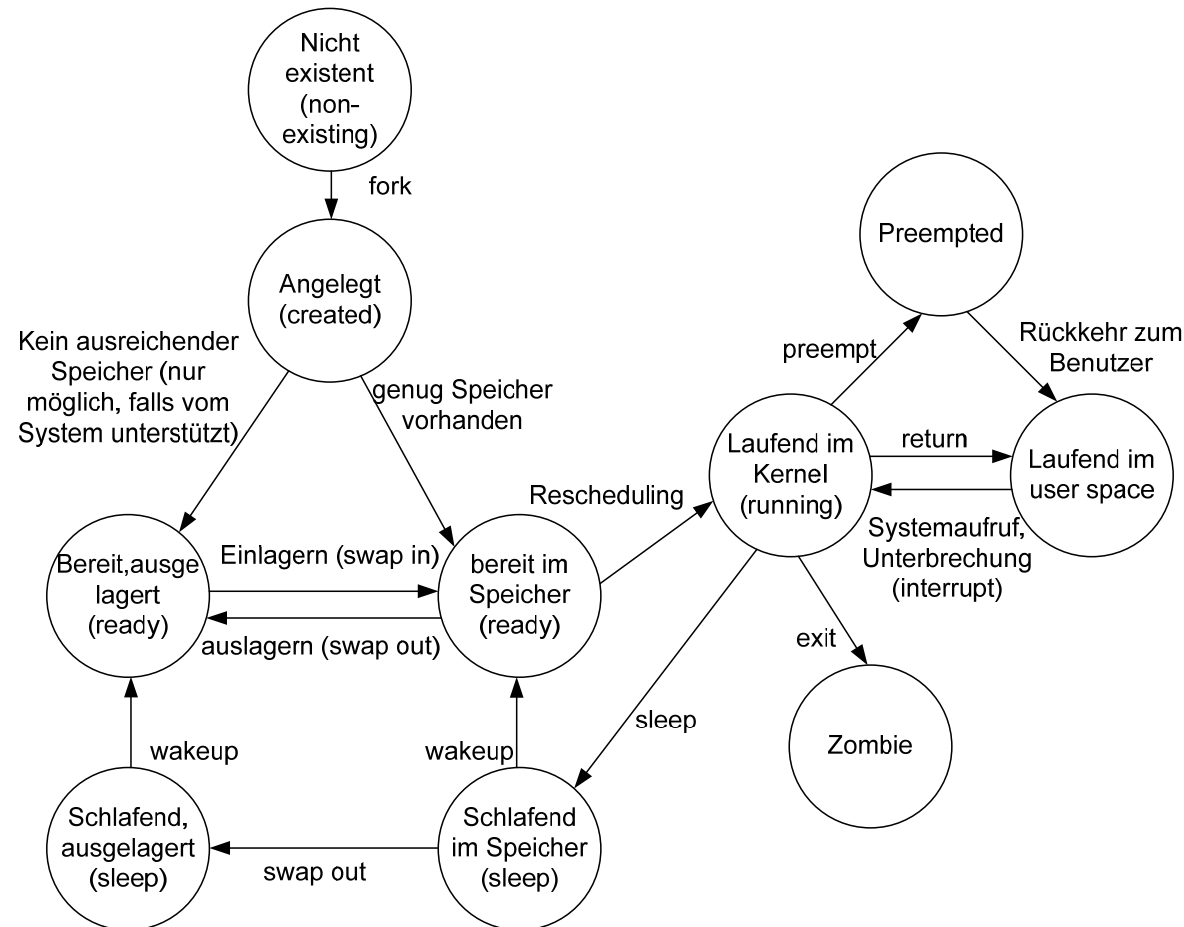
Nicht existent (non-existing)

fork

Angelegt (created)

Preempted

Kein ausreichender Speicher (nur möglich, falls vom System unterstützt)

genug Speicher vorhanden

preempt

Rückkehr zum Benutzer

Laufend im Kernel (running)

return

Laufend im user space

Rescheduling

Systemaufruf, Unterbrechung (interrupt)

Bereit,ausge lagert (ready)

Einlagern (swap in)

bereit im Speicher (ready)

auslagern (swap out)

exit

sleep

Zombie

wakeup

wakeup

Schlafend, ausgelagert (sleep)

swap out

Schlafend im Speicher (sleep)